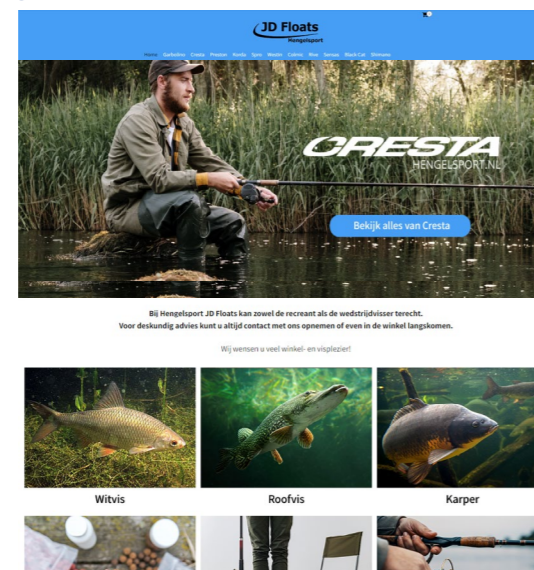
JD Floats
Hengelsport

Home Sarbolino Cresta Preston Korda Spro Westin Colmic Rive Sensas Black Cat Shimano

CRESTA
HENGELSPORT.NL

Bekijk alles van Cresta

Bij Hengelsport JD Floats kan zowel de recreant als de wedstrijdvisser terecht.
Voor deskundig advies kunt u altijd contact met ons opnemen of even in de winkel langskomen.

Wij wensen u veel winkel- en visplezier!

Witvis

Roofvis

Karper